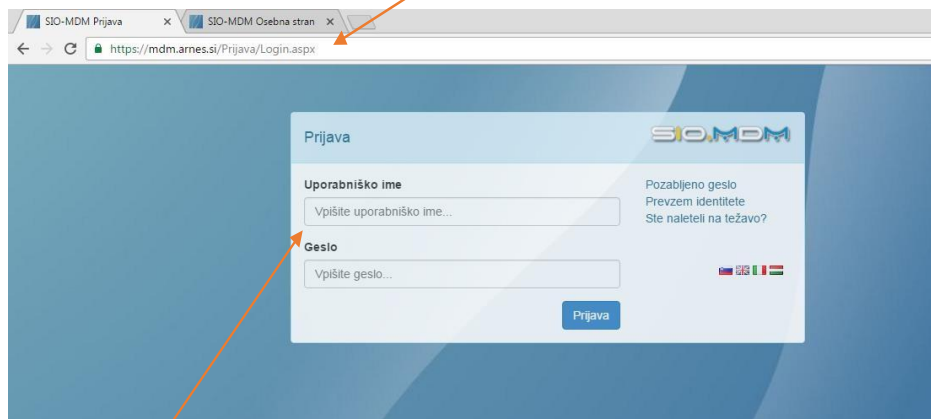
SIO-MDM Prijava
SIO-MDM Osebna stran
https://mdm.arnes.si/Prijava/Login.aspx

Prijava
SIO.MDM

Uporabniško ime
Vpišite uporabniško ime...
Geslo
Vpišite geslo...
Prijava

Pozabljeno geslo
Prevzem identitete
Ste naleteli na težavo?